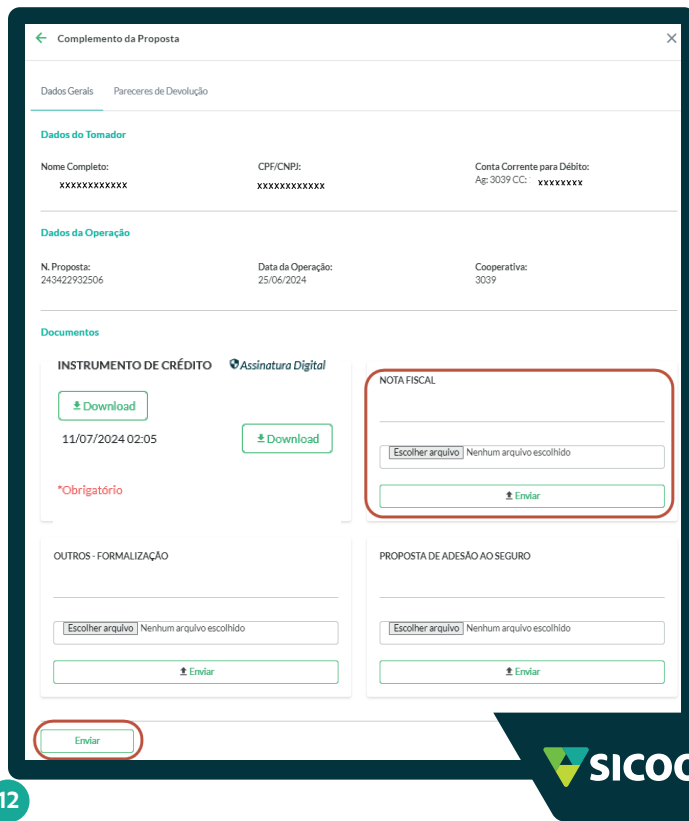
← Complemento da Proposta ×

Dados Gerais Pareceres de Devolução

Dados do Tomador

Nome Completo:
xxxxxxxxxxxx

CPF/CNPJ:
xxxxxxxxxxxx

Conta Corrente para Débito:
Ag: 3039 CC: xxxxxxxx

Dados da Operação

N. Proposta:
243422932506

Data da Operação:
25/06/2024

Cooperativa:
3039

Documentos

INSTRUMENTO DE CRÉDITO Assinatura Digital

Download

11/07/2024 02:05

Download

*Obrigatório

NOTA FISCAL

Escolher arquivo Nenhum arquivo escolhido

Enviar

OUTROS - FORMALIZAÇÃO

Escolher arquivo Nenhum arquivo escolhido

Enviar

PROPOSTA DE ADESÃO AO SEGURO

Escolher arquivo Nenhum arquivo escolhido

Enviar

Enviar

SICOO

12